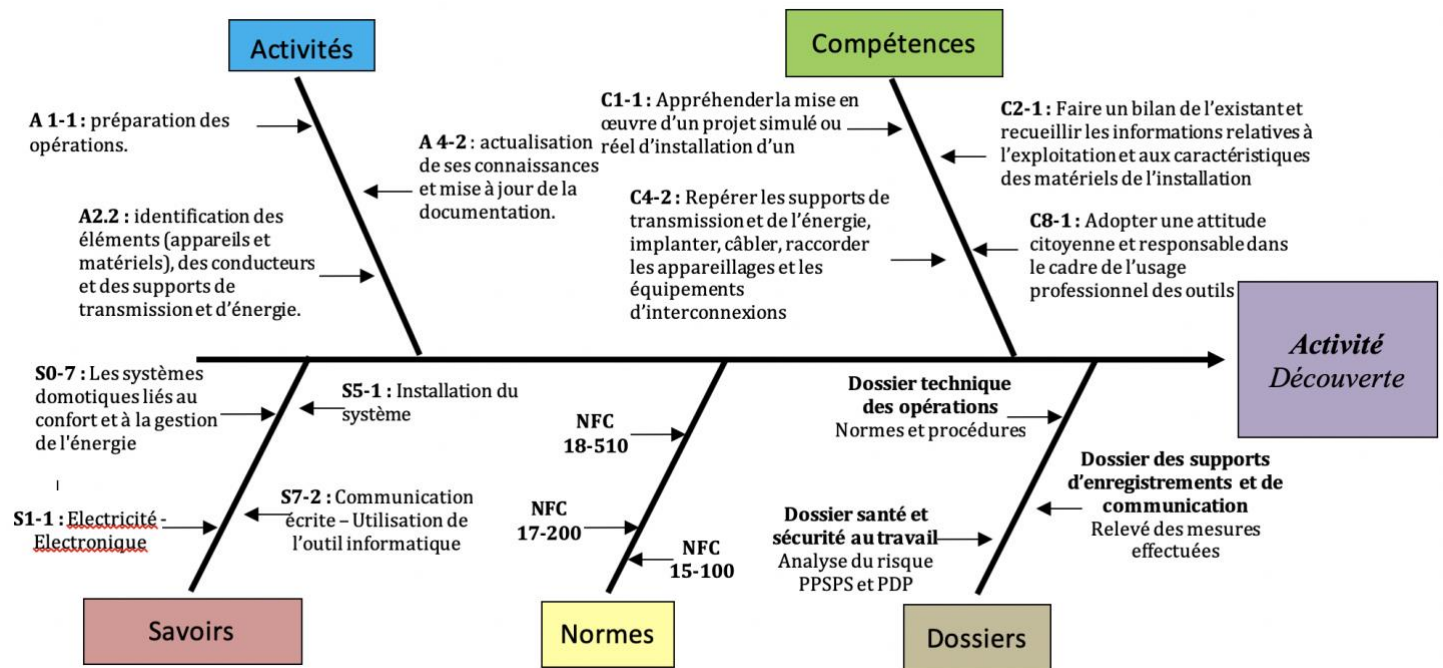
Activités

A 1-1 : préparation des opérations.

A 4-2 : actualisation de ses connaissances et mise à jour de la documentation.

A2.2 : identification des éléments (appareils et matériels), des conducteurs et des supports de transmission et d'énergie.

Compétences

C1-1 : Appréhender la mise en œuvre d'un projet simulé ou réel d'installation d'un

C2-1 : Faire un bilan de l'existant et recueillir les informations relatives à l'exploitation et aux caractéristiques des matériels de l'installation

C4-2 : Repérer les supports de transmission et de l'énergie, implanter, câbler, raccorder les appareillages et les équipements d'interconnexions

C8-1 : Adopter une attitude citoyenne et responsable dans le cadre de l'usage professionnel des outils

Activité Découverte

S0-7 : Les systèmes domotiques liés au confort et à la gestion de l'énergie

S5-1 : Installation du système

S1-1 : Electricité - Electronique

S7-2 : Communication écrite – Utilisation de l'outil informatique

Savoirs

NFC 18-510

NFC 17-200

NFC 15-100

Normes

Dossier technique des opérations
Normes et procédures

Dossier des supports d'enregistrements et de communication
Relevé des mesures effectuées

Dossier santé et sécurité au travail
Analyse du risque PPSPS et PDP

Dossiers